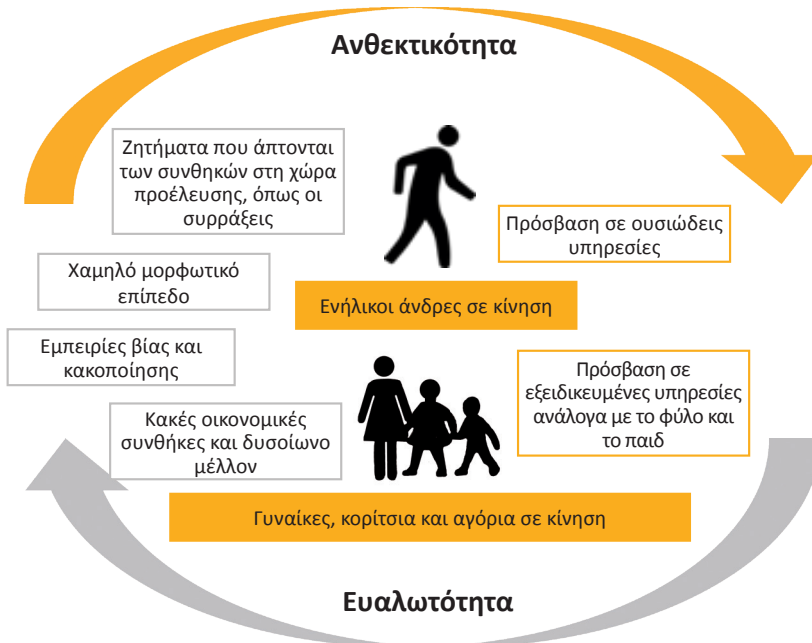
Ανθεκτικότητα

Ζητήματα που άπτονται των συνθηκών στη χώρα προέλευσης, όπως οι συρράξεις

Πρόσβαση σε ουσιώδεις υπηρεσίες

Χαμηλό μορφωτικό επίπεδο

Ενήλικοι άνδρες σε κίνηση

Εμπειρίες βίας και κακοποίησης

Πρόσβαση σε εξειδικευμένες υπηρεσίες ανάλογα με το φύλο και το παιδ

Κακές οικονομικές συνθήκες και δυσοίωνο μέλλον

Γυναίκες, κορίτσια και αγόρια σε κίνηση

Ευαλωτότητα